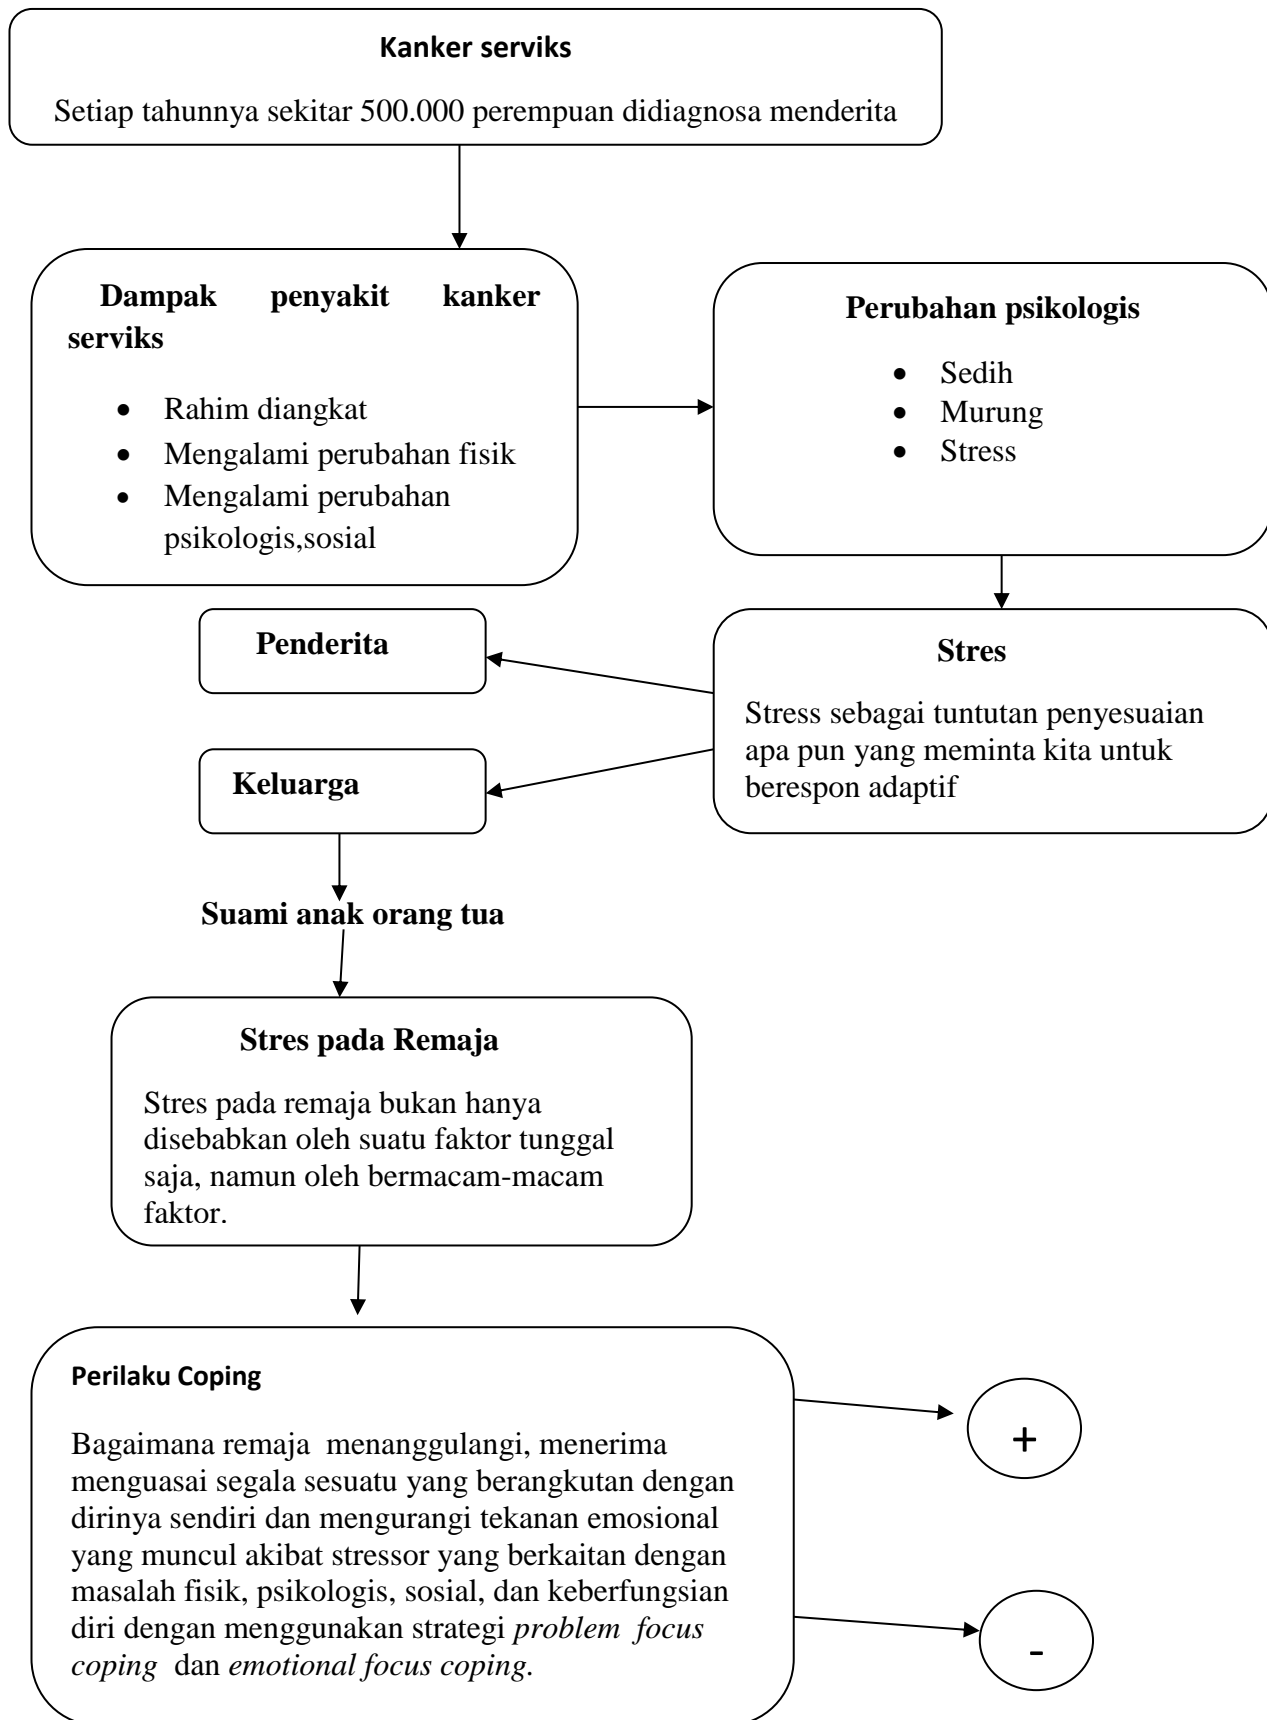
Kanker serviks

Setiap tahunnya sekitar 500.000 perempuan didiagnosa menderita

Dampak penyakit kanker serviks

- Rahim diangkat
- Mengalami perubahan fisik
- Mengalami perubahan psikologis,sosial

Perubahan psikologis

- Sedih
- Murung
- Stress

Penderita

Keluarga

Stres

Stress sebagai tuntutan penyesuaian apa pun yang meminta kita untuk berespon adaptif

Suami anak orang tua

Stres pada Remaja

Stres pada remaja bukan hanya disebabkan oleh suatu faktor tunggal saja, namun oleh bermacam-macam faktor.

Perilaku Coping

Bagaimana remaja menanggulangi, menerima menguasai segala sesuatu yang berangkutan dengan dirinya sendiri dan mengurangi tekanan emosional yang muncul akibat stressor yang berkaitan dengan masalah fisik, psikologis, sosial, dan keberfungsian diri dengan menggunakan strategi *problem focus coping* dan *emotional focus coping*.

+

-